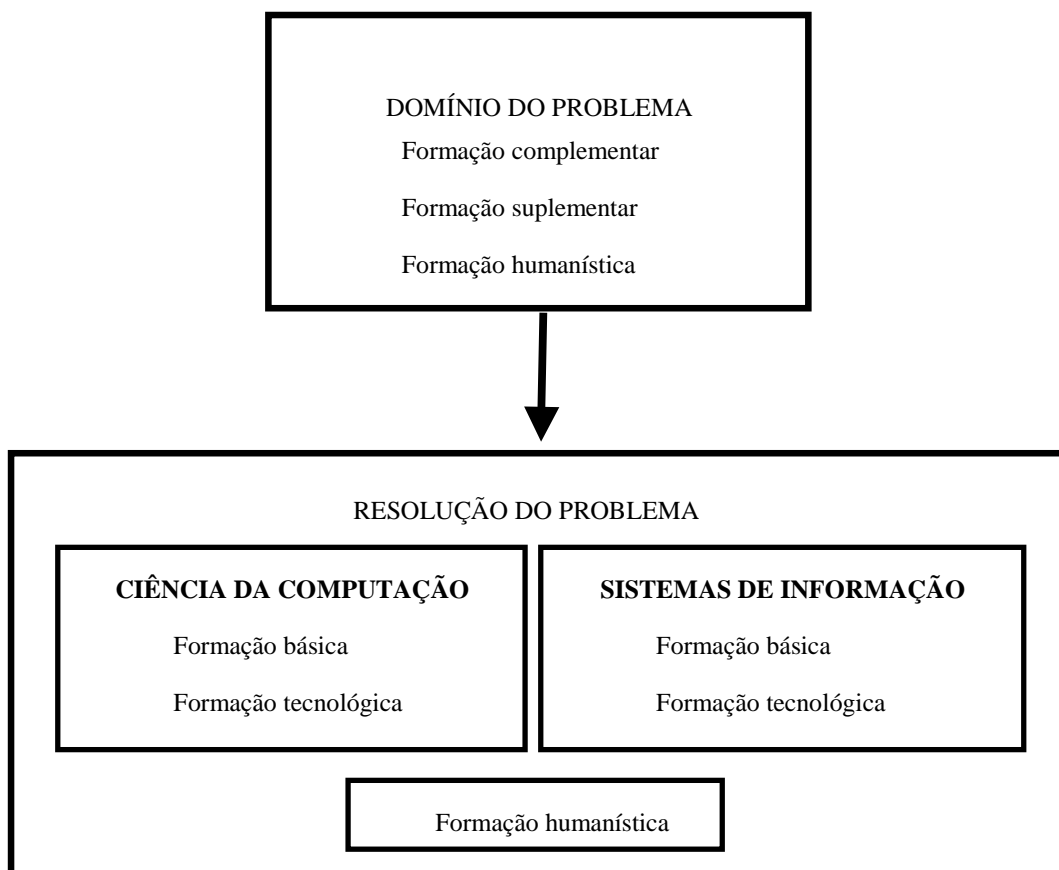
DOMÍNIO DO PROBLEMA

Formação complementar

Formação suplementar

Formação humanística

RESOLUÇÃO DO PROBLEMA

**CIÊNCIA DA COMPUTAÇÃO**

Formação básica

Formação tecnológica

**SISTEMAS DE INFORMAÇÃO**

Formação básica

Formação tecnológica

Formação humanística